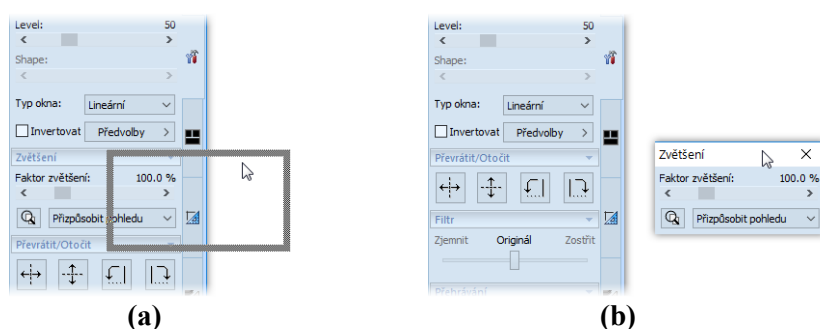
Level: 50
<
>
Shape:
<
>
Typ okna: Lineární
Invertovat Předvolby >
Zvětšení
Faktor zvětšení: 100.0 %
<
>
Přizpůsobit pohledu
Převrátit/Otočit
(a)

Level: 50
<
>
Shape:
<
>
Typ okna: Lineární
Invertovat Předvolby >
Převrátit/Otočit
Filtr
Zjemnit Originál Zostřit
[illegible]

Zvětšení ×
Faktor zvětšení: 100.0 %
<
>
Přizpůsobit pohledu
(b)